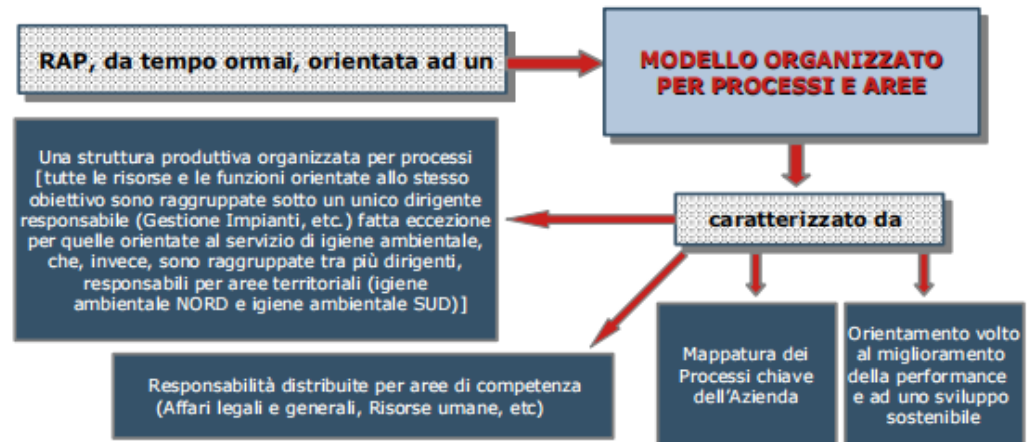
RAP, da tempo ormai, orientata ad un

MODELLO ORGANIZZATO PER PROCESSI E AREE

Una struttura produttiva organizzata per processi [tutte le risorse e le funzioni orientate allo stesso obiettivo sono raggruppate sotto un unico dirigente responsabile (Gestione Impianti, etc.) fatta eccezione per quelle orientate al servizio di igiene ambientale, che, invece, sono raggruppate tra più dirigenti, responsabili per aree territoriali (igiene ambientale NORD e igiene ambientale SUD)]

caratterizzato da

Responsabilità distribuite per aree di competenza (Affari legali e generali, Risorse umane, etc)

Mappatura dei Processi chiave dell'Azienda

Orientamento volto al miglioramento della performance e ad uno sviluppo sostenibile